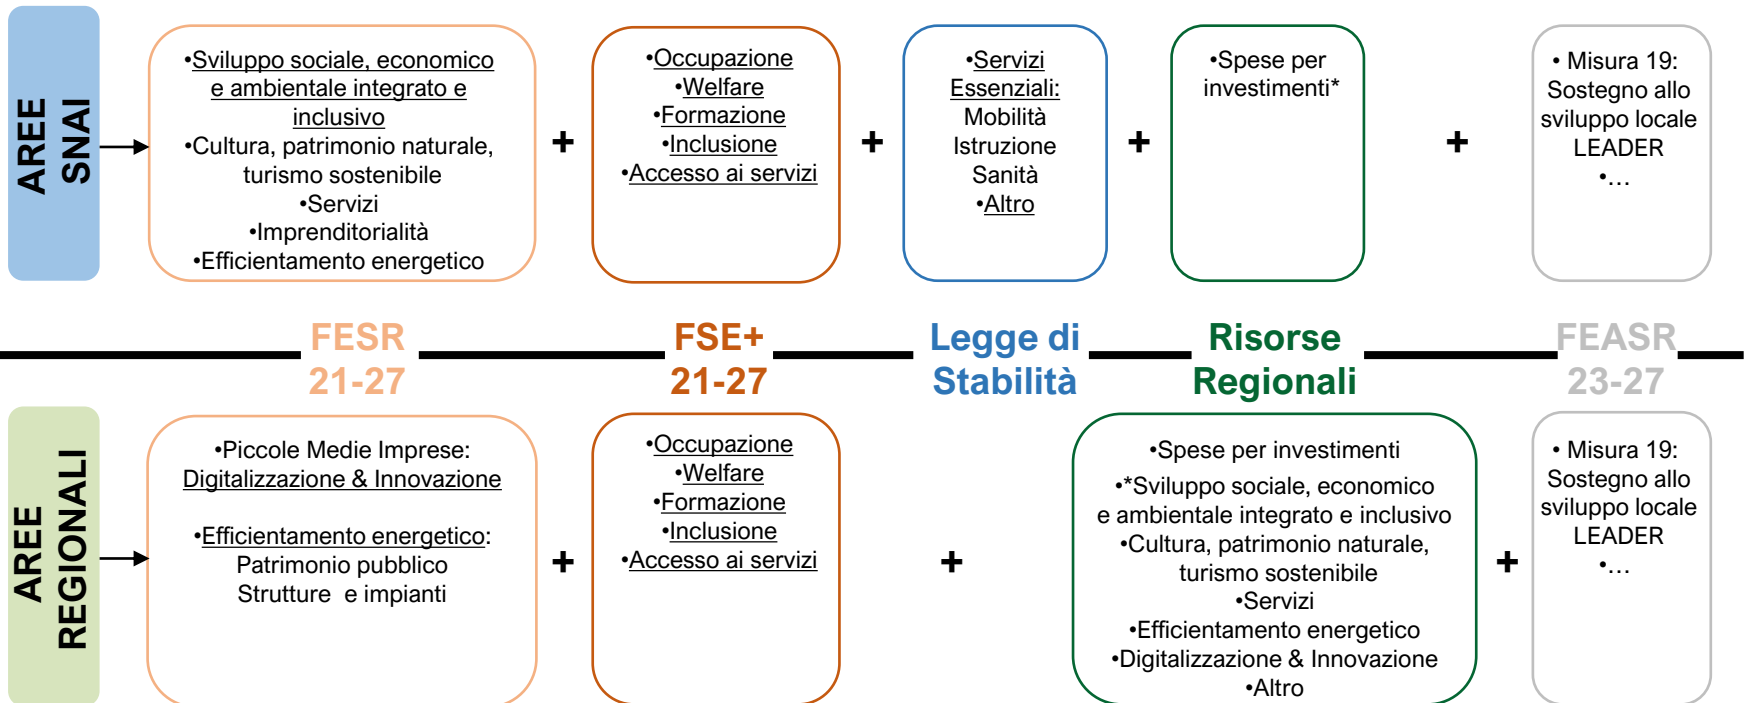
AREE SNAI

•Sviluppo sociale, economico e ambientale integrato e inclusivo
•Cultura, patrimonio naturale, turismo sostenibile
•Servizi
•Imprenditorialità
•Efficientamento energetico

+

•Occupazione
•Welfare
•Formazione
•Inclusione
•Accesso ai servizi

+

•Servizi Essenziali:
Mobilità
Istruzione
Sanità
•Altro

+

•Spese per investimenti*

+

• Misura 19: Sostegno allo sviluppo locale LEADER
•…

FESR 21-27

FSE+ 21-27

Legge di Stabilità

Risorse Regionali

FEASR 23-27

AREE REGIONALI

•Piccole Medie Imprese: Digitalizzazione & Innovazione

•Efficientamento energetico:
Patrimonio pubblico
Strutture e impianti

+

•Occupazione
•Welfare
•Formazione
•Inclusione
•Accesso ai servizi

+

•Spese per investimenti
•*Sviluppo sociale, economico e ambientale integrato e inclusivo
•Cultura, patrimonio naturale, turismo sostenibile
•Servizi
•Efficientamento energetico
•Digitalizzazione & Innovazione
•Altro

+

• Misura 19: Sostegno allo sviluppo locale LEADER
•…